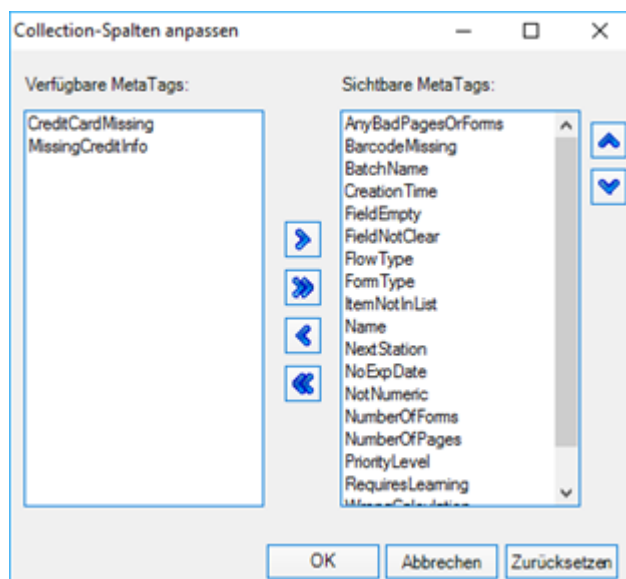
Collection-Spalten anpassen

Verfügbare MetaTags:

CreditCardMissing
MissingCreditInfo

Sichtbare MetaTags:

AnyBadPagesOrForms
BarcodeMissing
BatchName
CreationTime
FieldEmpty
FieldNotClear
FlowType
FormType
ItemNotInList
Name
NextStation
NoExpDate
NotNumeric
NumberOfForms
NumberOfPages
PriorityLevel
RequiresLearning
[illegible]

OK
Abbrechen
Zurücksetzen